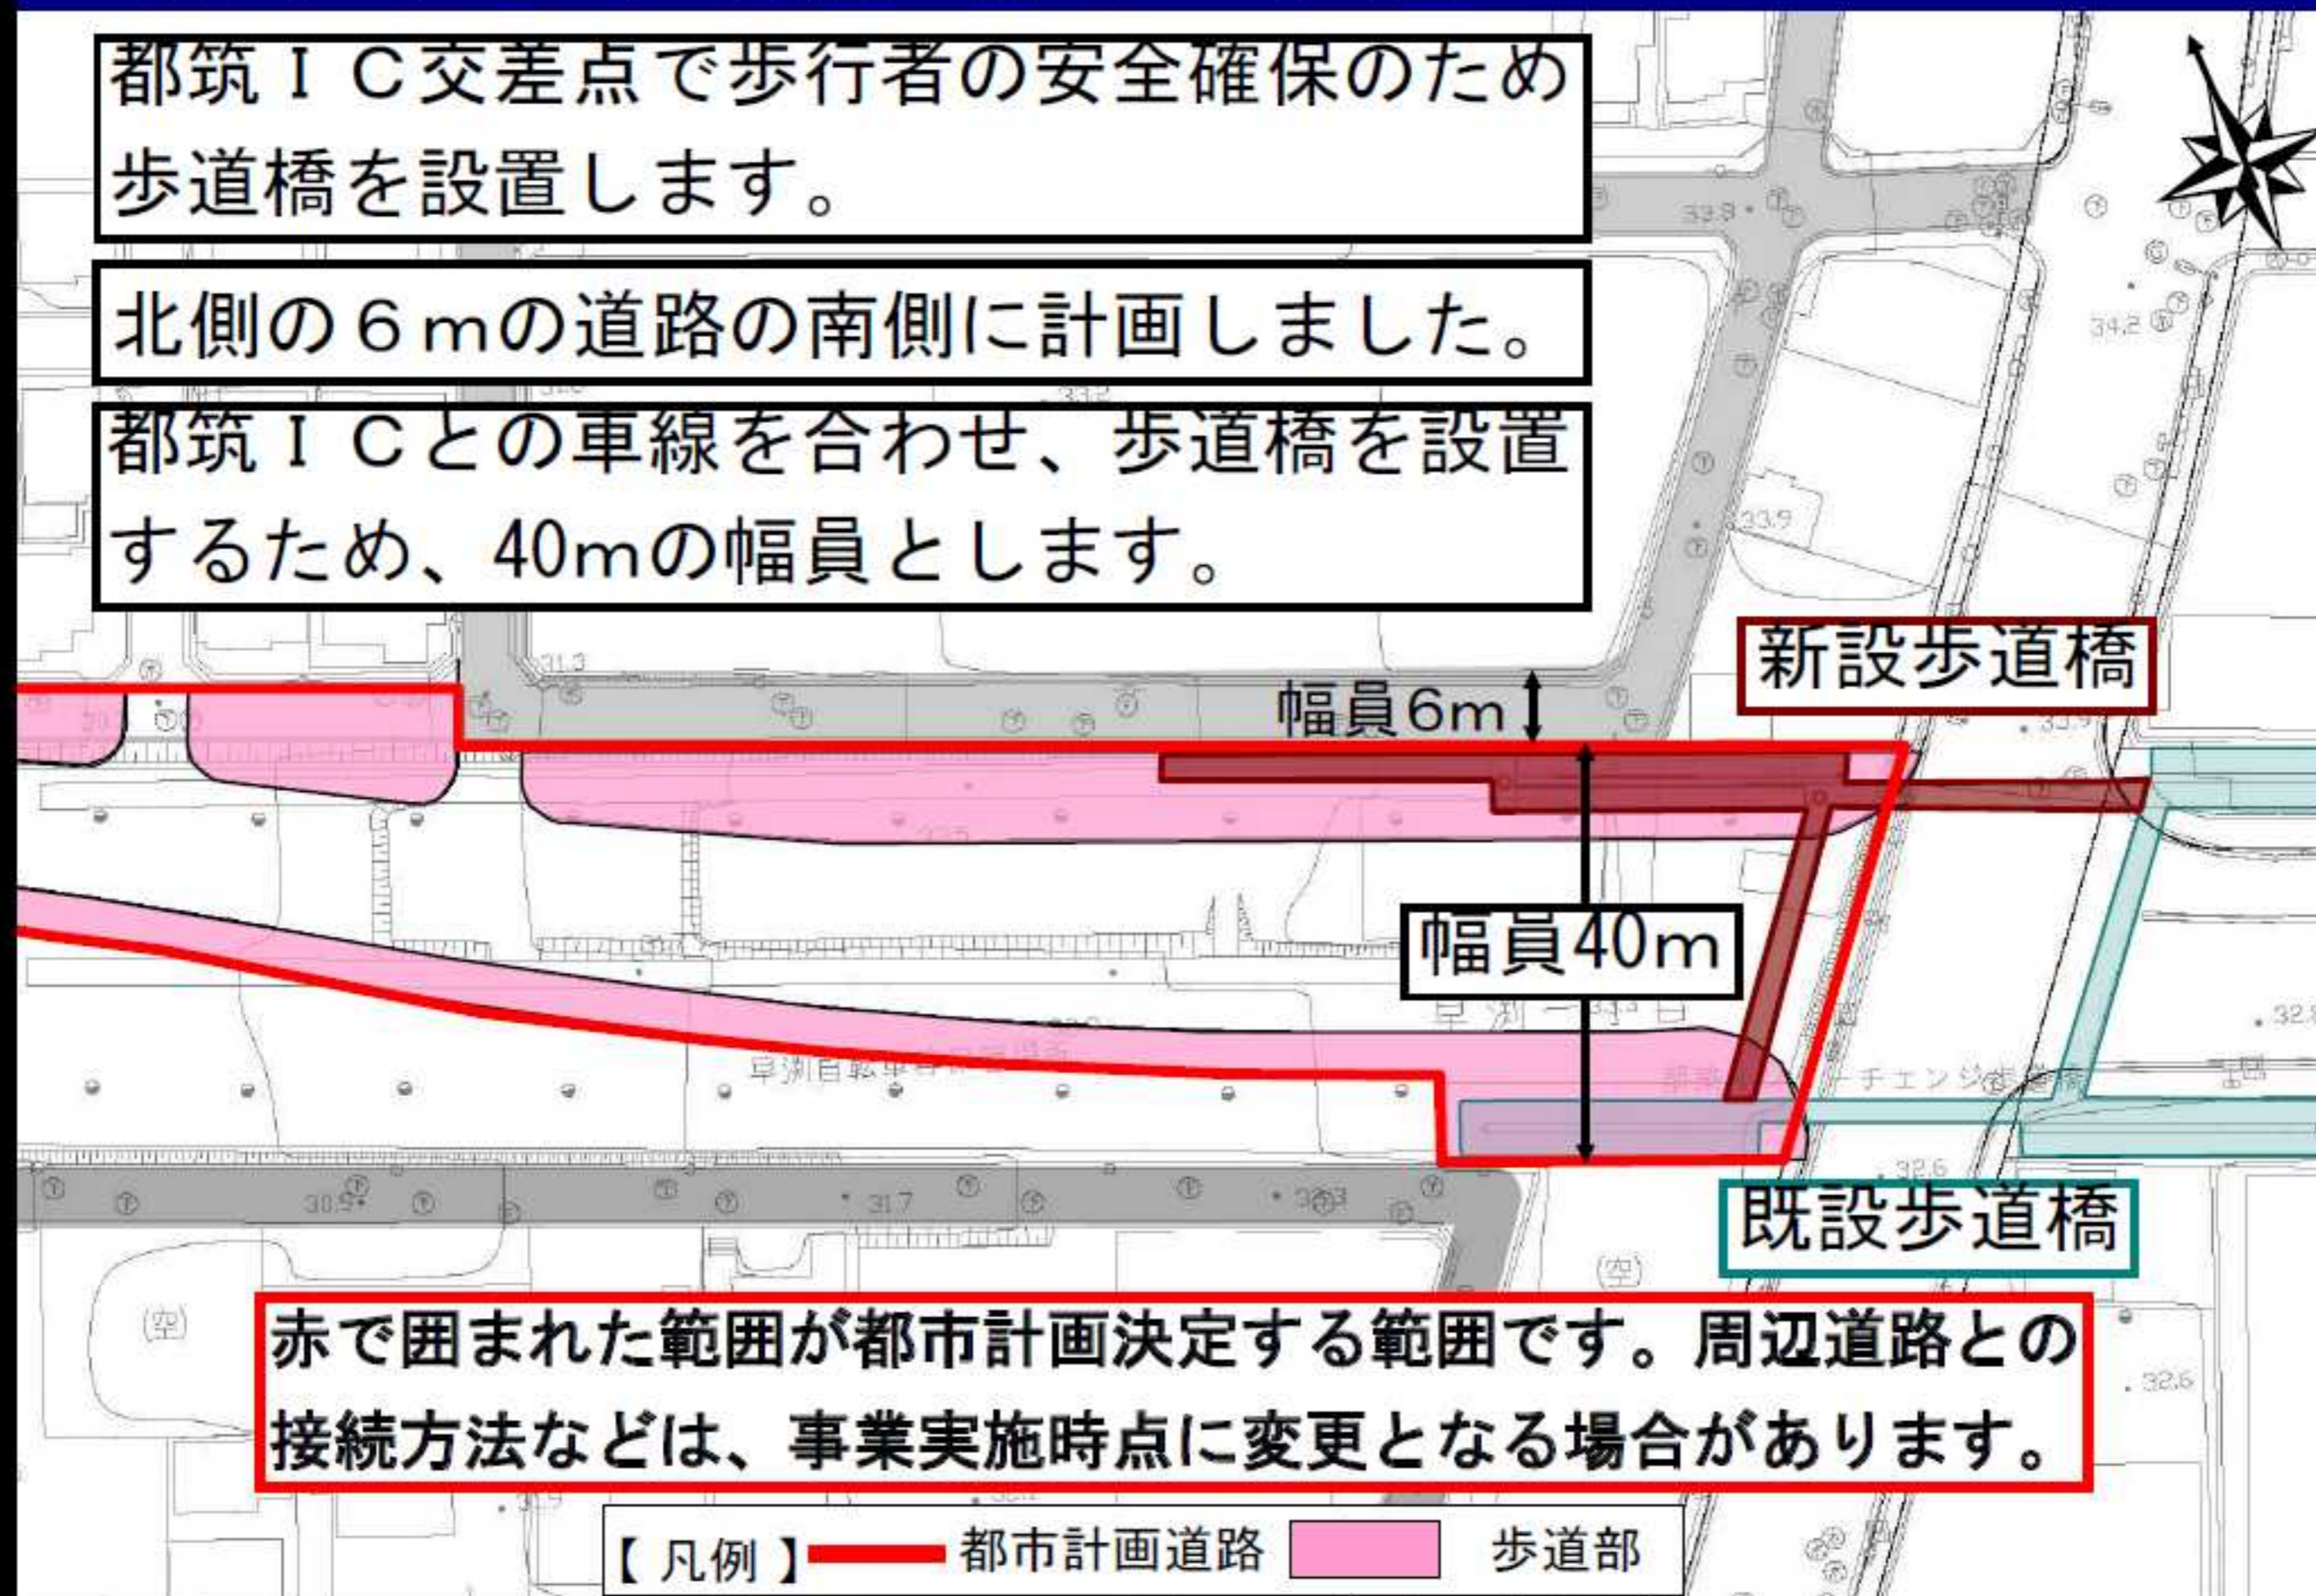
都筑ＩＣ交差点で歩行者の安全確保のため歩道橋を設置します。

北側の６ｍの道路の南側に計画しました。

都筑ＩＣとの車線を合わせ、歩道橋を設置するため、40mの幅員とします。

新設歩道橋

幅員6m

幅員40m

既設歩道橋

赤で囲まれた範囲が都市計画決定する範囲です。周辺道路との接続方法などは、事業実施時点に変更となる場合があります。

【凡例】 都市計画道路 歩道部